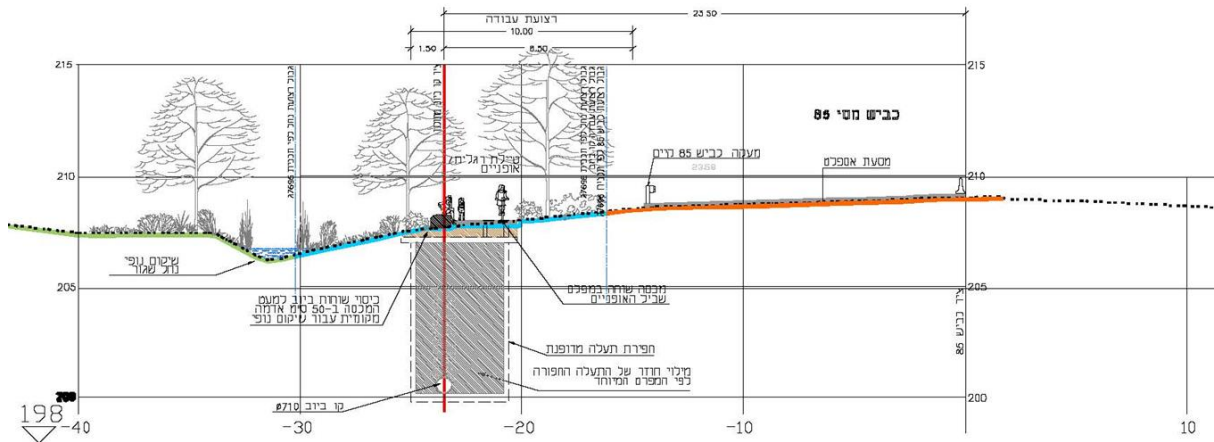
רצועת עבודה
23.50
10.00
1.50
8.50
215
215
כביש מס' 85
210
210
מעקה כביש 85 קיים
מסעת אספלט
שביל רגלי/אופניים
205
205
200
200
198
שיקום נופי נחל שגור
כיסוי שוחות ביוב למעט המכסה ב-50 ס"מ אדמה מקומית עבור שיקום נוף
מכסה שוחה במפלס שביל האופניים
חפירת תעלה מדופנת
מילוי חוזר של התעלה החפורה כפי המפרט המיוחד
קו ביוב
ø710
ציר כביש 85
-40
-30
-20
-10
10